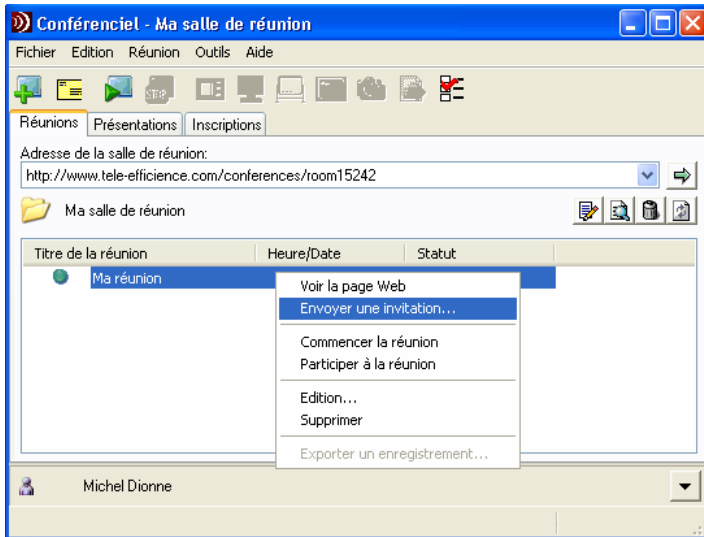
Conférenciel - Ma salle de réunion

Fichier Edition Réunion Outils Aide

Réunions | Présentations | Inscriptions

Adresse de la salle de réunion:

http://www.tele-efficience.com/conferences/room15242

Ma salle de réunion

| Titre de la réunion | Heure/Date | Statut |
|---|---|---|
| Ma réunion | | |

Voir la page Web
Envoyer une invitation...
Commencer la réunion
Participer à la réunion
Edition...
Supprimer
Exporter un enregistrement...

Michel Dionne